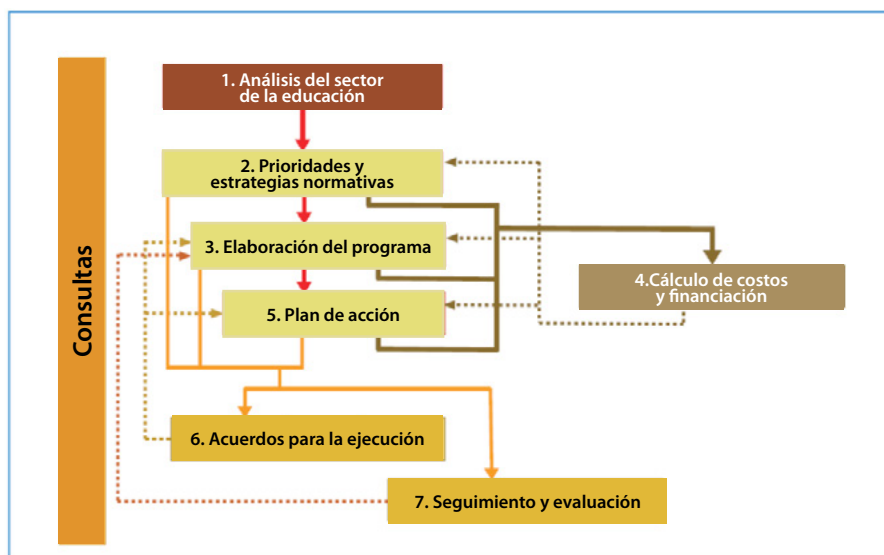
Consultas

1. Análisis del sector de la educación

2. Prioridades y estrategias normativas

3. Elaboración del programa

4.Cálculo de costos y financiación

5. Plan de acción

6. Acuerdos para la ejecución

7. Seguimiento y evaluación